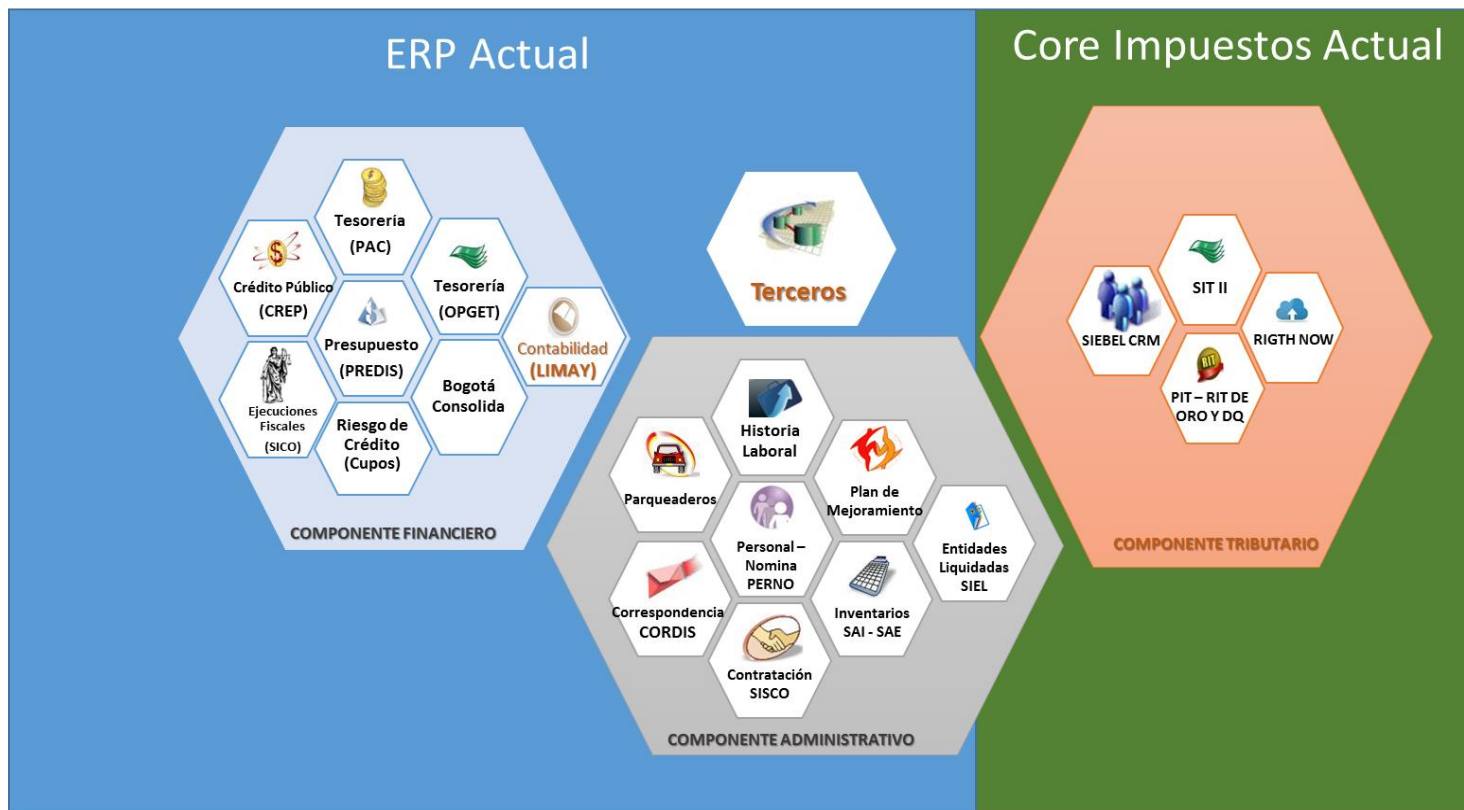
ERP Actual

Core Impuestos Actual

Tesorería (PAC)

Crédito Público (CREP)

Tesorería (OPGET)

Presupuesto (PREDIS)

Contabilidad (LIMAY)

Ejecuciones Fiscales (SICO)

Riesgo de Crédito (Cupos)

Bogotá Consolida

COMPONENTE FINANCIERO

Terceros

Historia Laboral

Parqueaderos

Plan de Mejoramiento

Personal – Nomina PERNO

Entidades Liquidadas SIEL

Correspondencia CORDIS

Inventarios SAI - SAE

Contratación SISCO

COMPONENTE ADMINISTRATIVO

SIEBEL CRM

SIT II

RIGTH NOW

PIT – RIT DE ORO Y DQ

COMPONENTE TRIBUTARIO